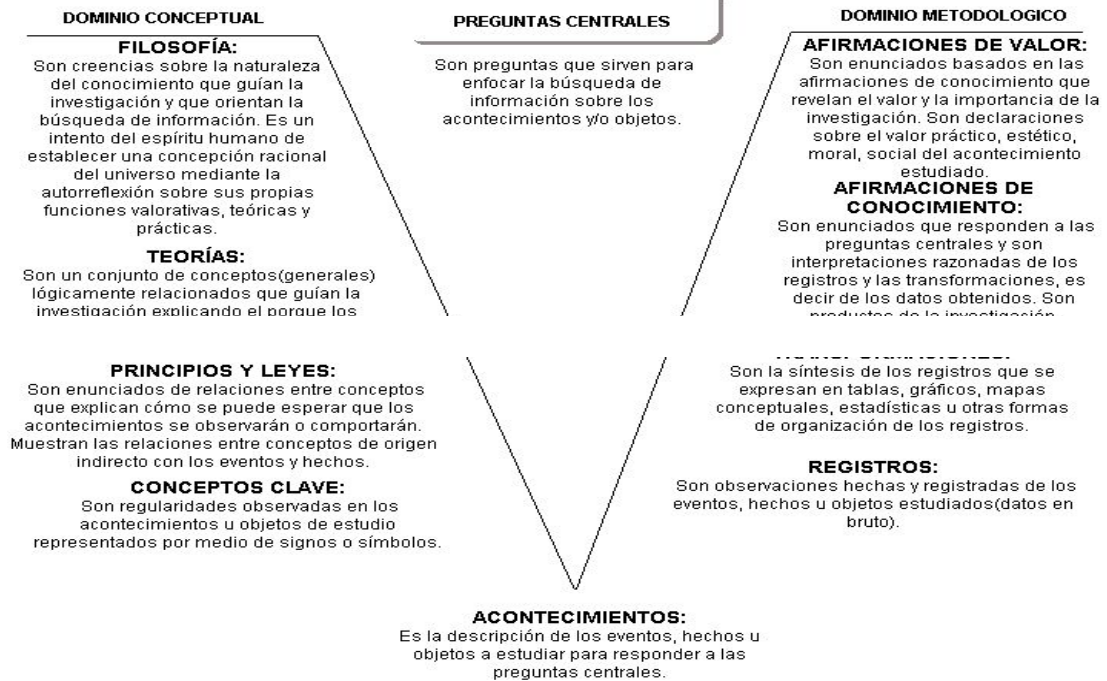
DOMINIO CONCEPTUAL

PREGUNTAS CENTRALES

DOMINIO METODOLOGICO

FILOSOFÍA:
Son creencias sobre la naturaleza del conocimiento que guían la investigación y que orientan la búsqueda de información. Es un intento del espíritu humano de establecer una concepción racional del universo mediante la autorreflexión sobre sus propias funciones valorativas, teóricas y prácticas.

TEORÍAS:
Son un conjunto de conceptos(generales) lógicamente relacionados que guían la investigación explicando el porque los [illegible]

Son preguntas que sirven para enfocar la búsqueda de información sobre los acontecimientos y/o objetos.

AFIRMACIONES DE VALOR:
Son enunciados basados en las afirmaciones de conocimiento que revelan el valor y la importancia de la investigación. Son declaraciones sobre el valor práctico, estético, moral, social del acontecimiento estudiado.

AFIRMACIONES DE CONOCIMIENTO:
Son enunciados que responden a las preguntas centrales y son interpretaciones razonadas de los registros y las transformaciones, es decir de los datos obtenidos. Son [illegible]

PRINCIPIOS Y LEYES:
Son enunciados de relaciones entre conceptos que explican cómo se puede esperar que los acontecimientos se observarán o comportarán. Muestran las relaciones entre conceptos de origen indirecto con los eventos y hechos.

CONCEPTOS CLAVE:
Son regularidades observadas en los acontecimientos u objetos de estudio representados por medio de signos o símbolos.

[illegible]
Son la síntesis de los registros que se expresan en tablas, gráficos, mapas conceptuales, estadísticas u otras formas de organización de los registros.

REGISTROS:
Son observaciones hechas y registradas de los eventos, hechos u objetos estudiados(datos en bruto).

ACONTECIMIENTOS:
Es la descripción de los eventos, hechos u objetos a estudiar para responder a las preguntas centrales.